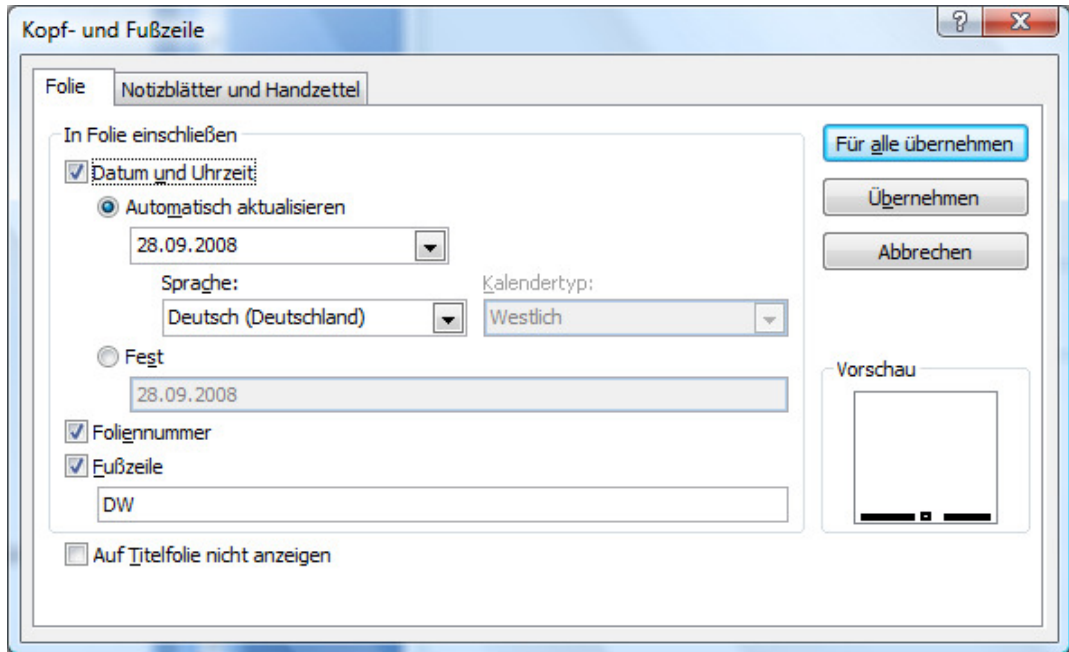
Kopf- und Fußzeile

?

X

Folie

Notizblätter und Handzettel

In Folie einschließen

Datum und Uhrzeit

Automatisch aktualisieren

28.09.2008

Sprache:

Deutsch (Deutschland)

Kalendertyp:

Westlich

Fest

28.09.2008

Foliennummer

Fußzeile

DW

Auf Titelfolie nicht anzeigen

Für alle übernehmen

Übernehmen

Abbrechen

Vorschau